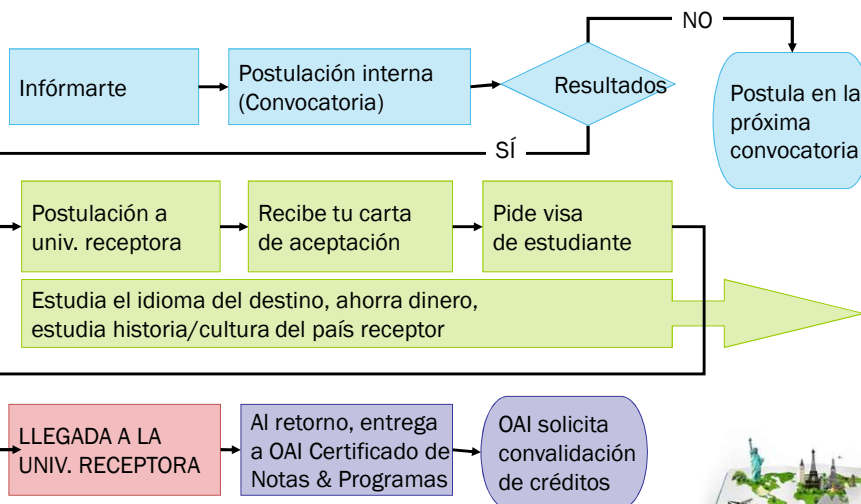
Infórmarte

Postulación interna (Convocatoria)

Resultados

NO

Postula en la próxima convocatoria

SÍ

Postulación a univ. receptora

Recibe tu carta de aceptación

Pide visa de estudiante

Estudia el idioma del destino, ahorra dinero, estudia historia/cultura del país receptor

LLEGADA A LA UNIV. RECEPTORA

Al retorno, entrega a OAI Certificado de Notas & Programas

OAI solicita convalidación de créditos